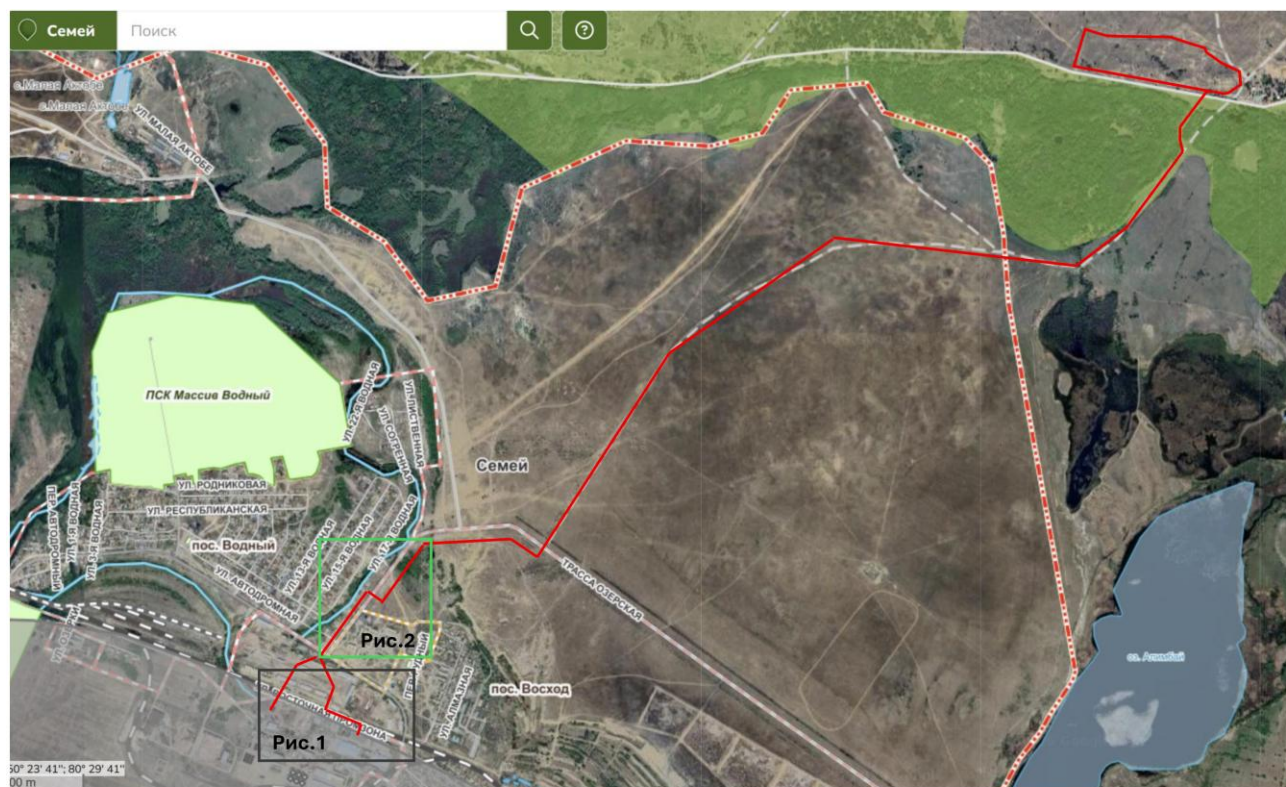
Семей
Поиск

с.Малая Актобе
с.Малая Актобе
УЛ. МАЛАЯ АКТОБЕ

ПСК Массив Водный

УЛ. 2-Я ВОДНАЯ
УЛ. СОРЕВНАЯ
УЛ. ЛИСТВЕННАЯ
УЛ. РОДНИКОВАЯ
УЛ. РЕСПУБЛИКАНСКАЯ
ПЕР. АВТОДРОМНЫЙ
УЛ. 9-Я ВОДНАЯ
УЛ. 5-Я ВОДНАЯ
пос. Водный
УЛ. АВТОДРОМНАЯ
УЛ. 13-Я ВОДНАЯ
УЛ. 15-Я ВОДНАЯ
УЛ. 17-Я ВОДНАЯ

Семей

ТРАССА ОЗЕРСКАЯ

Рис.2
Рис.1

пос. Восход
УЛ. АЛМАЗНАЯ
ВОСТОЧНАЯ ПРОМЗОНА

оз. Алкабай

50° 23' 41"; 80° 29' 41"
00 m